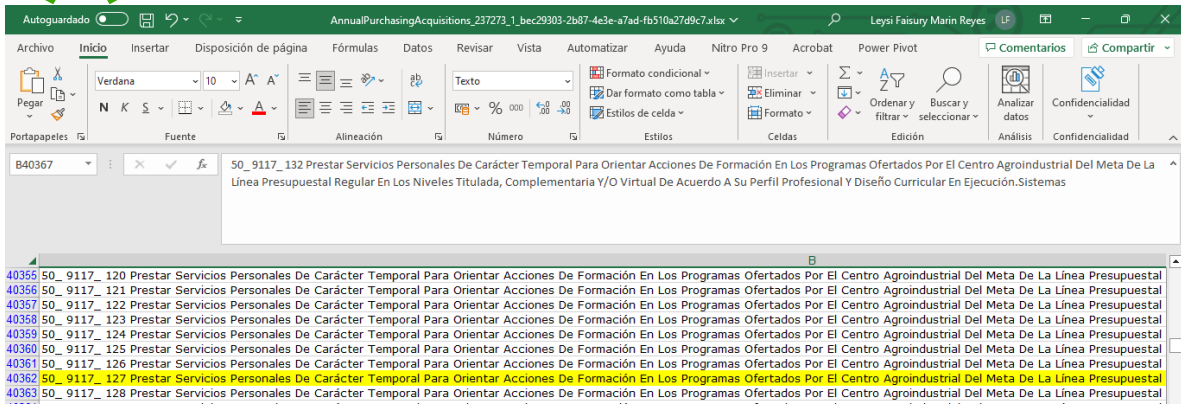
Autoguardado  AnnualPurchasingAcquisitions_237273_1_bec29303-2b87-4e3e-a7ad-fb510a27d9c7.xlsx  Leysi Faisury Marin Reyes LF

Archivo Inicio Insertar Disposición de página Fórmulas Datos Revisar Vista Automatizar Ayuda Nitro Pro 9 Acrobat Power Pivot Comentarios Compartir

Pegar Verdana 10 N K S Texto Formato condicional Dar formato como tabla Estilos de celda Insertar Eliminar Formato Ordenar y filtrar Buscar y seleccionar Analizar datos Confidencialidad

Portapapeles Fuente Alineación Número Estilos Celdas Edición Análisis Confidencialidad

B40367 fx 50_ 9117_ 132 Prestar Servicios Personales De Carácter Temporal Para Orientar Acciones De Formación En Los Programas Ofertados Por El Centro Agroindustrial Del Meta De La Línea Presupuestal Regular En Los Niveles Titulada, Complementaria Y/O Virtual De Acuerdo A Su Perfil Profesional Y Diseño Curricular En Ejecución.Sistemas

B

| | B |
|---|---|
| 40355 | 50_ 9117_ 120 Prestar Servicios Personales De Carácter Temporal Para Orientar Acciones De Formación En Los Programas Ofertados Por El Centro Agroindustrial Del Meta De La Línea Presupuestal |
| 40356 | 50_ 9117_ 121 Prestar Servicios Personales De Carácter Temporal Para Orientar Acciones De Formación En Los Programas Ofertados Por El Centro Agroindustrial Del Meta De La Línea Presupuestal |
| 40357 | 50_ 9117_ 122 Prestar Servicios Personales De Carácter Temporal Para Orientar Acciones De Formación En Los Programas Ofertados Por El Centro Agroindustrial Del Meta De La Línea Presupuestal |
| 40358 | 50_ 9117_ 123 Prestar Servicios Personales De Carácter Temporal Para Orientar Acciones De Formación En Los Programas Ofertados Por El Centro Agroindustrial Del Meta De La Línea Presupuestal |
| 40359 | 50_ 9117_ 124 Prestar Servicios Personales De Carácter Temporal Para Orientar Acciones De Formación En Los Programas Ofertados Por El Centro Agroindustrial Del Meta De La Línea Presupuestal |
| 40360 | 50_ 9117_ 125 Prestar Servicios Personales De Carácter Temporal Para Orientar Acciones De Formación En Los Programas Ofertados Por El Centro Agroindustrial Del Meta De La Línea Presupuestal |
| 40361 | 50_ 9117_ 126 Prestar Servicios Personales De Carácter Temporal Para Orientar Acciones De Formación En Los Programas Ofertados Por El Centro Agroindustrial Del Meta De La Línea Presupuestal |
| 40362 | 50_ 9117_ 127 Prestar Servicios Personales De Carácter Temporal Para Orientar Acciones De Formación En Los Programas Ofertados Por El Centro Agroindustrial Del Meta De La Línea Presupuestal |
| 40363 | 50_ 9117_ 128 Prestar Servicios Personales De Carácter Temporal Para Orientar Acciones De Formación En Los Programas Ofertados Por El Centro Agroindustrial Del Meta De La Línea Presupuestal |